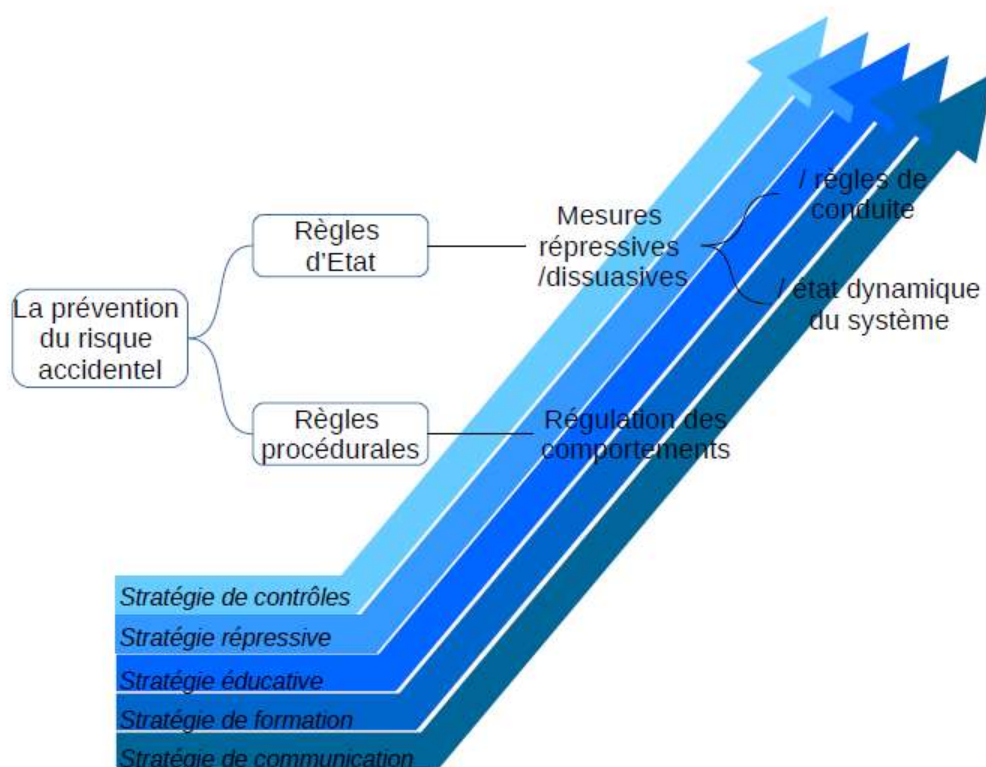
La prévention du risque accidentel

Règles d'Etat

Mesures répressives /dissuasives

/ règles de conduite

/ état dynamique du système

Règles procédurales

Régulation des comportements

Stratégie de contrôles

Stratégie répressive

Stratégie éducative

Stratégie de formation

Stratégie de communication